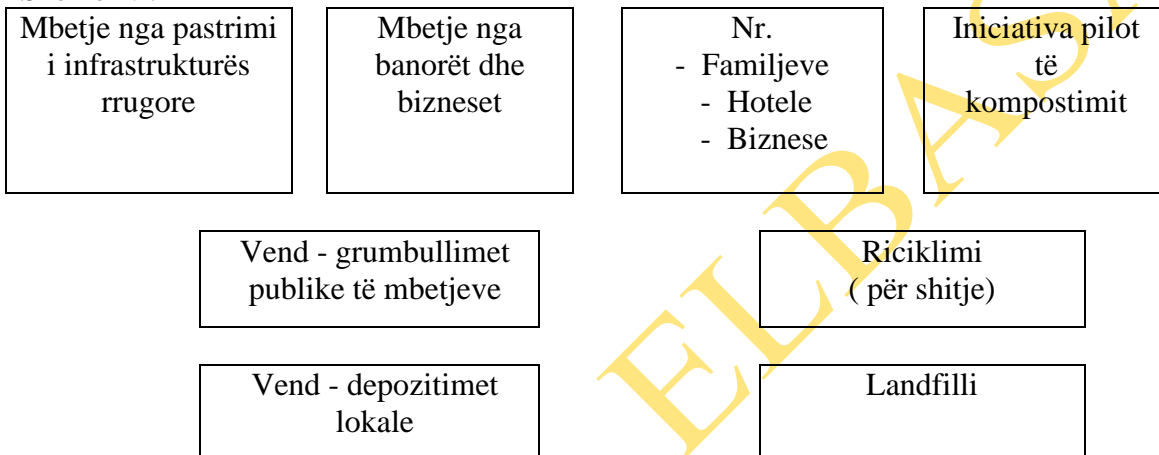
Mbetje nga pastrimi i infrastrukturës rrugore

Mbetje nga banorët dhe bizneset

Nr.
- Familjeve
- Hotele
- Biznese

Iniciativa pilot të kompostimit

Vend - grumbullimet publike të mbetjeve

Riciklimi ( për shitje)

Vend - depozitimet lokale

Landfilli

ELBASAN